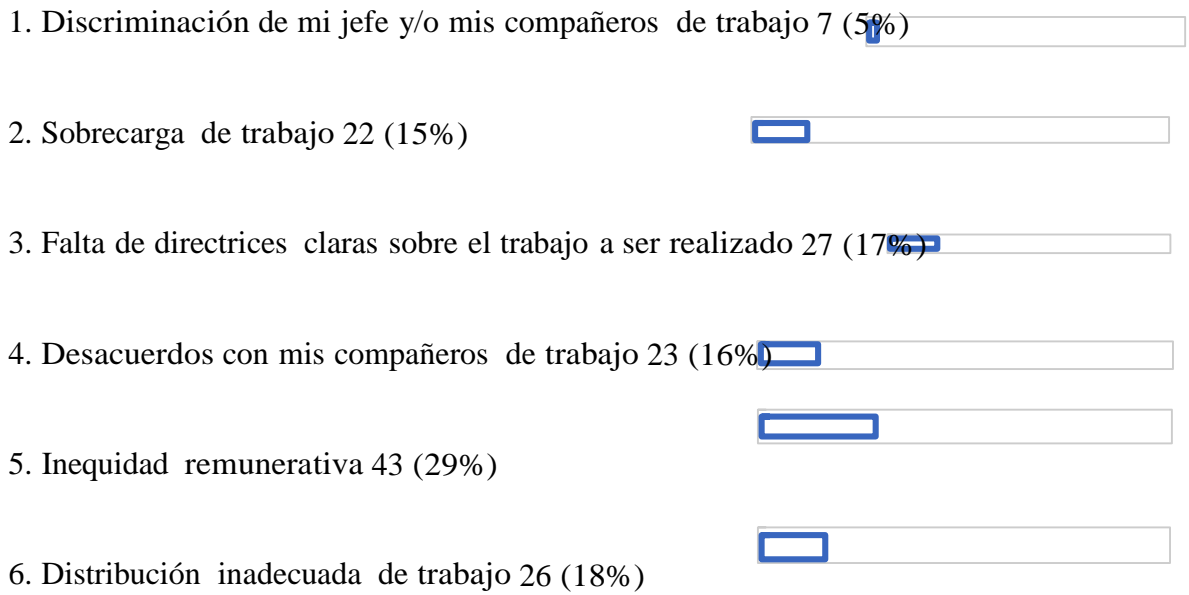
1. Discriminación de mi jefe y/o mis compañeros de trabajo 7 (5%)

2. Sobrecarga de trabajo 22 (15%)

3. Falta de directrices claras sobre el trabajo a ser realizado 27 (17%)

4. Desacuerdos con mis compañeros de trabajo 23 (16%)

5. Inequidad remunerativa 43 (29%)

6. Distribución inadecuada de trabajo 26 (18%)